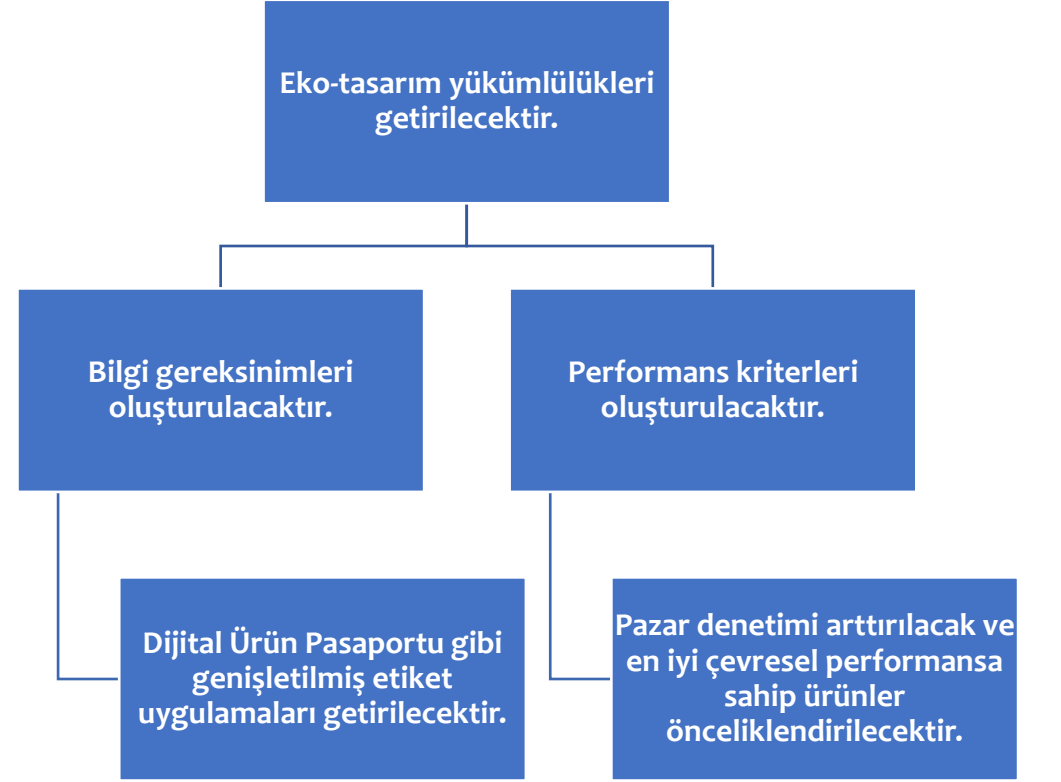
Eko-tasarım yükümlülükleri getirilecektir.

Bilgi gereksinimleri oluşturulacaktır.

Performans kriterleri oluşturulacaktır.

Dijital Ürün Pasaportu gibi genişletilmiş etiket uygulamaları getirilecektir.

Pazar denetimi arttırılacak ve en iyi çevresel performansa sahip ürünler önceliklendirilecektir.